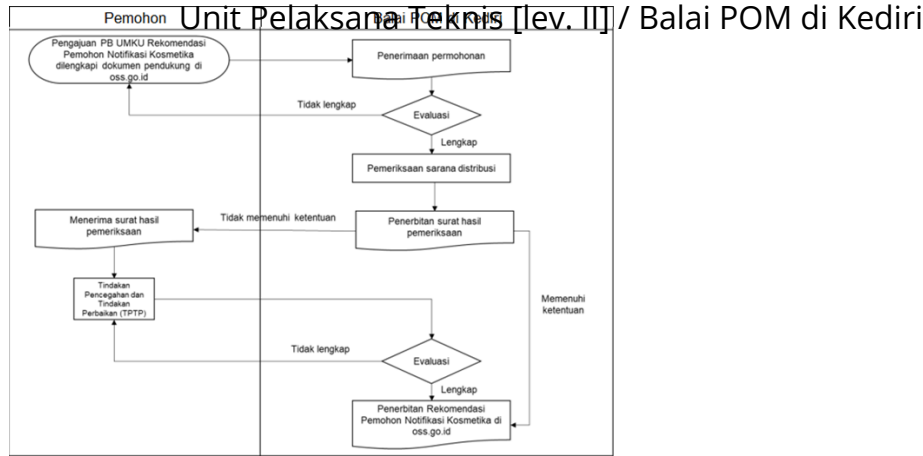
Pemohon Unit Pelaksana Teknis [lev. II] / Balai POM di Kediri

Balai POM di Kediri

Pengajuan PB UMKU Rekomendasi Pemohon Notifikasi Kosmetika dilengkapi dokumen pendukung di oss.go.id

Penerimaan permohonan

Tidak lengkap

Evaluasi

Lengkap

Pemeriksaan sarana distribusi

Menerima surat hasil pemeriksaan

Tidak memenuhi ketentuan

Penerbitan surat hasil pemeriksaan

Tindakan Pencegahan dan Tindakan Perbaikan (TPTP)

Memenuhi ketentuan

Tidak lengkap

Evaluasi

Lengkap

Penerbitan Rekomendasi Pemohon Notifikasi Kosmetika di oss.go.id